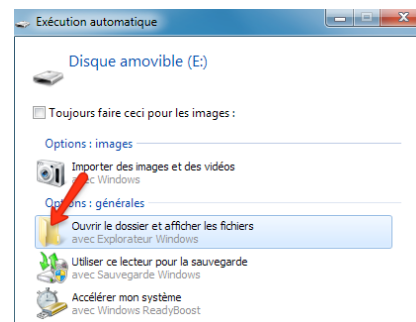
Exécution automatique

Disque amovible (E:)

Toujours faire ceci pour les images :

Options : images

Importer des images et des vidéos
avec Windows

Options : générales

Ouvrir le dossier et afficher les fichiers
avec Explorateur Windows

Utiliser ce lecteur pour la sauvegarde
avec Sauvegarde Windows

Accélérer mon système
avec Windows ReadyBoost